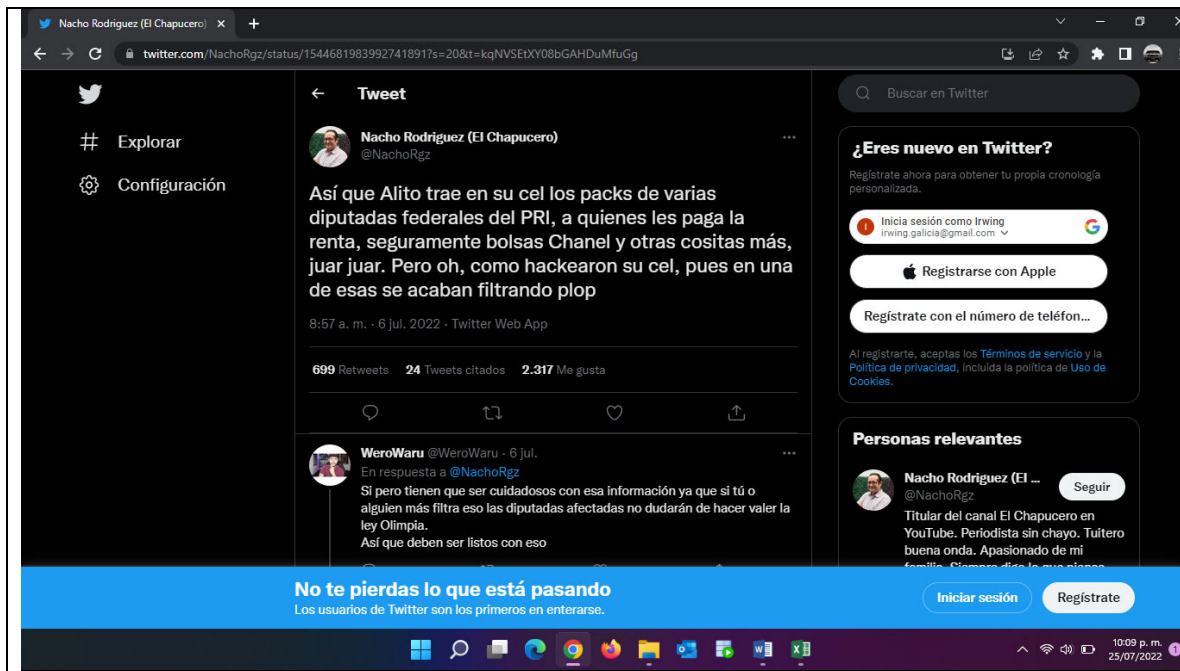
Nacho Rodriguez (El Chapucero) ×

twitter.com/NachoRgz/status/1544681983992741891?s=20&t=kqNVSEtXY08bGAHDuMfuGg

Explorar

Configuración

Tweet

Nacho Rodriguez (El Chapucero)
@NachoRgz

Así que Alito trae en su cel los packs de varias diputadas federales del PRI, a quienes les paga la renta, seguramente bolsas Chanel y otras cositas más, juar juar. Pero oh, como hackearon su cel, pues en una de esas se acaban filtrando plop

8:57 a. m. · 6 jul. 2022 · Twitter Web App

699 Retweets 24 Tweets citados 2.317 Me gusta

WeroWaru @WeroWaru · 6 jul.
En respuesta a @NachoRgz
Si pero tienen que ser cuidadosos con esa información ya que si tú o alguien más filtra eso las diputadas afectadas no dudarán de hacer valer la ley Olimpia.
Así que deben ser listos con eso

Buscar en Twitter

¿Eres nuevo en Twitter?
Regístrate ahora para obtener tu propia cronología personalizada.

Inicia sesión como Irwing
irwing.galicia@gmail.com

Registrarse con Apple

Regístrate con el número de teléfon...

Al registrarte, aceptas los Términos de servicio y la Política de privacidad, incluida la política de Uso de Cookies.

Personas relevantes

Nacho Rodriguez (El ...
@NachoRgz
Seguir

Titular del canal El Chapucero en YouTube. Periodista sin chayo. Tuitero buena onda. Apasionado de mi familia. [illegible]

No te pierdas lo que está pasando
Los usuarios de Twitter son los primeros en enterarse.

Iniciar sesión

Regístrate

10:09 p. m.
25/07/2022